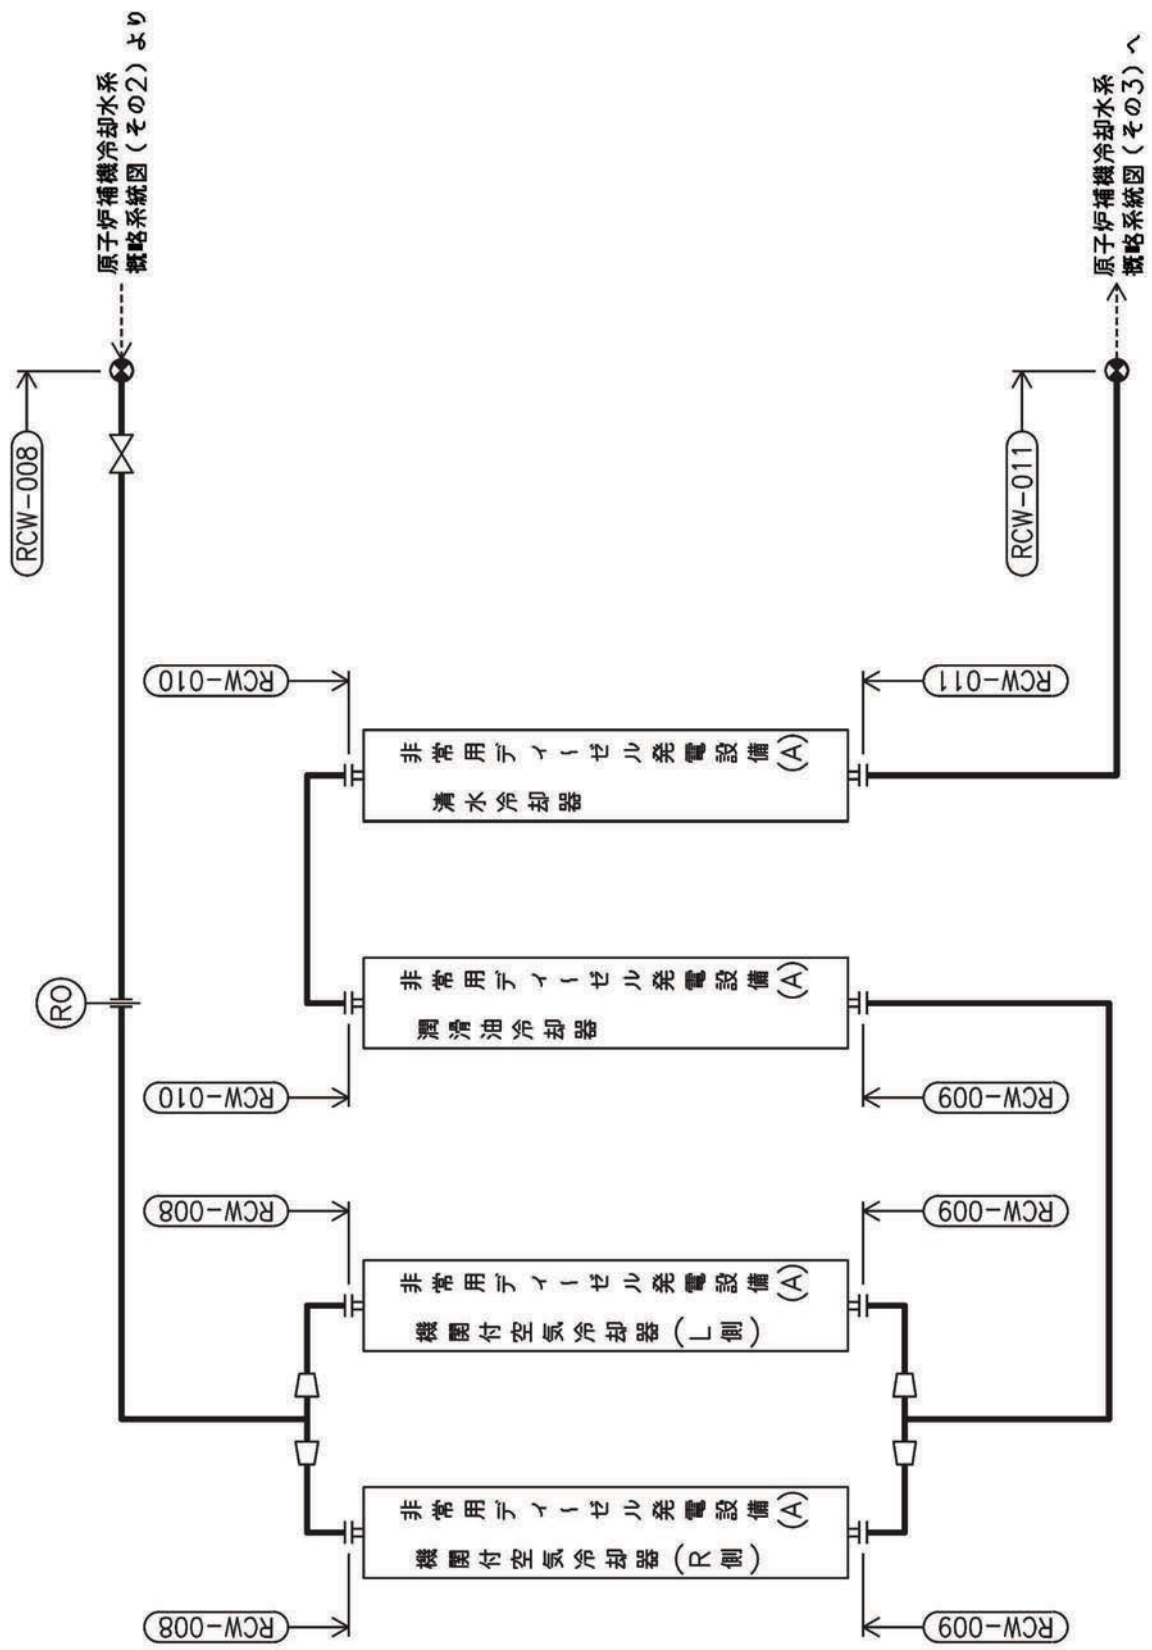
原子炉補機冷却水系
概略系統図（その2）より

RCW-008

原子炉補機冷却水系
概略系統図（その3）へ

RCW-011

RCW-010

RCW-011

非常用ディーゼル発電設備(A)
清水冷却器

RO

非常用ディーゼル発電設備(A)
潤滑油冷却器

RCW-010

RCW-009

RCW-008

RCW-009

非常用ディーゼル発電設備(A)
機関付空気冷却器（L側）

非常用ディーゼル発電設備(A)
機関付空気冷却器（R側）

RCW-008

RCW-009